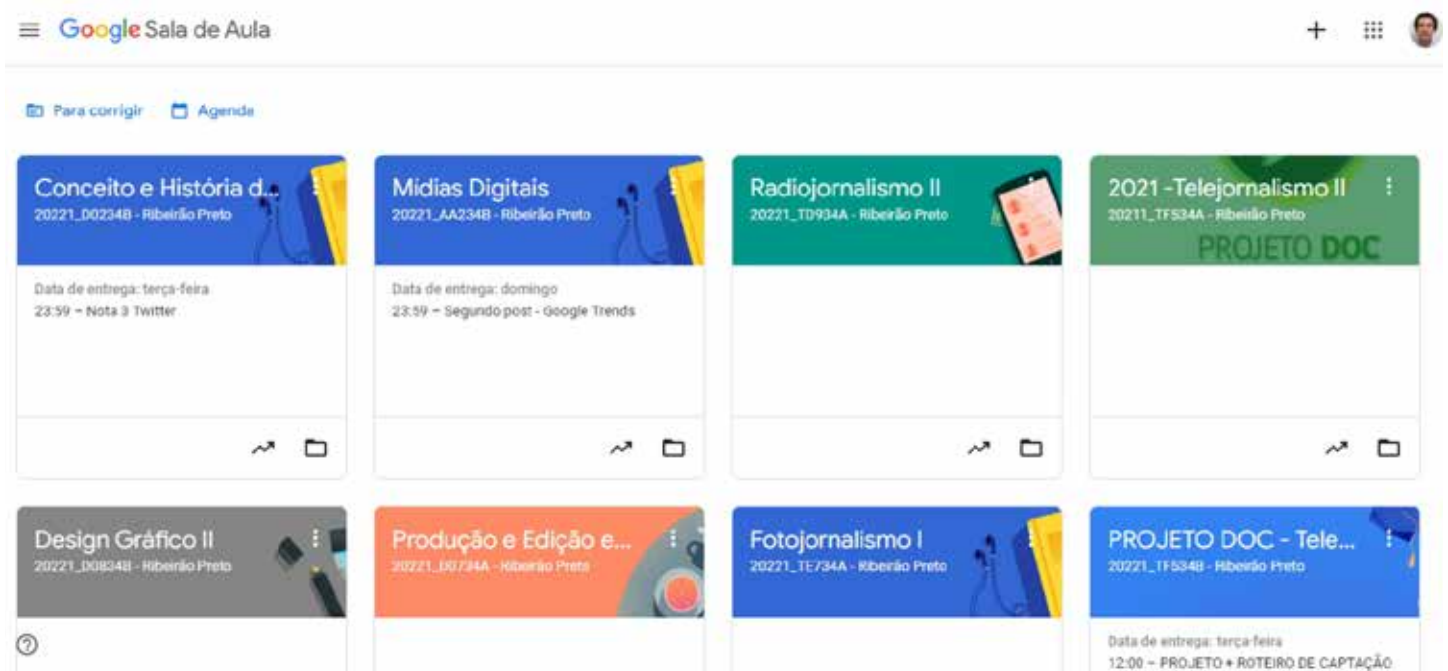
Google Sala de Aula

Para corrigir Agenda

Conceito e História d...
20221_D0234B - Ribeirão Preto

Data de entrega: terça-feira
23:59 – Nota 3 Twitter

Mídias Digitais
20221_AA234B - Ribeirão Preto

Data de entrega: domingo
23:59 – Segundo post - Google Trends

Radiojornalismo II
20221_TD934A - Ribeirão Preto

2021 -Telejornalismo II
20211_TF534A - Ribeirão Preto

PROJETO DOC

Design Gráfico II
20221_D0834B - Ribeirão Preto

Produção e Edição e...
20221_D0734A - Ribeirão Preto

Fotojornalismo I
20221_TE734A - Ribeirão Preto

PROJETO DOC - Tele...
20221_TF534B - Ribeirão Preto

Data de entrega: terça-feira
12:00 – PROJETO + ROTEIRO DE CAPTAÇÃO